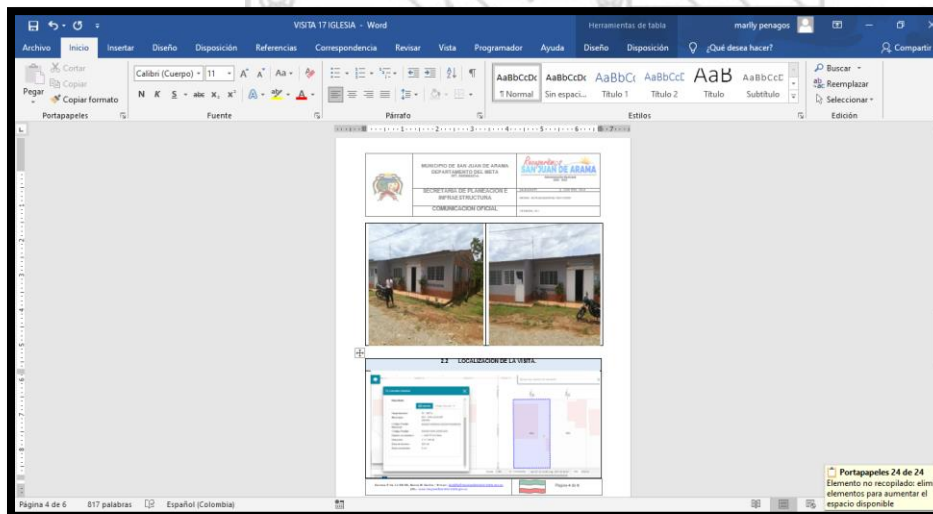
VISITA 17 IGLESIA - Word

Herramientas de tabla

marlly penagos

Compartir

Archivo Inicio Insertar Diseño Disposición Referencias Correspondencia Revisar Vista Programador Ayuda Diseño Disposición ¿Qué desea hacer?

Cortar
Copiar
Pegar
Copiar formato
Portapapeles

Calibri (Cuerpo) 11
N K S abc $x_2$ $x^2$
Fuente

Párrafo

AaBbCcDc ¶ Normal
AaBbCcDc Sin espaci...
AaBbCc Título 1
AaBbCcC Título 2
AaB Título
AaBbCcC Subtítulo
Estilos

Buscar
Reemplazar
Seleccionar
Edición

MUNICIPIO DE SAN JUAN DE ARAMA
DEPARTAMENTO DEL META

SECRETARIA DE PLANEACION E INFRAESTRUCTURA

COMUNICACION OFICIAL

SAN JUAN DE ARAMA

2.2 LOCALIZACION DE LA VISITA.

Página 4 de 6

Portapapeles 24 de 24
Elemento no recopilado: elim elementos para aumentar el espacio disponible

Página 4 de 6 817 palabras Español (Colombia)